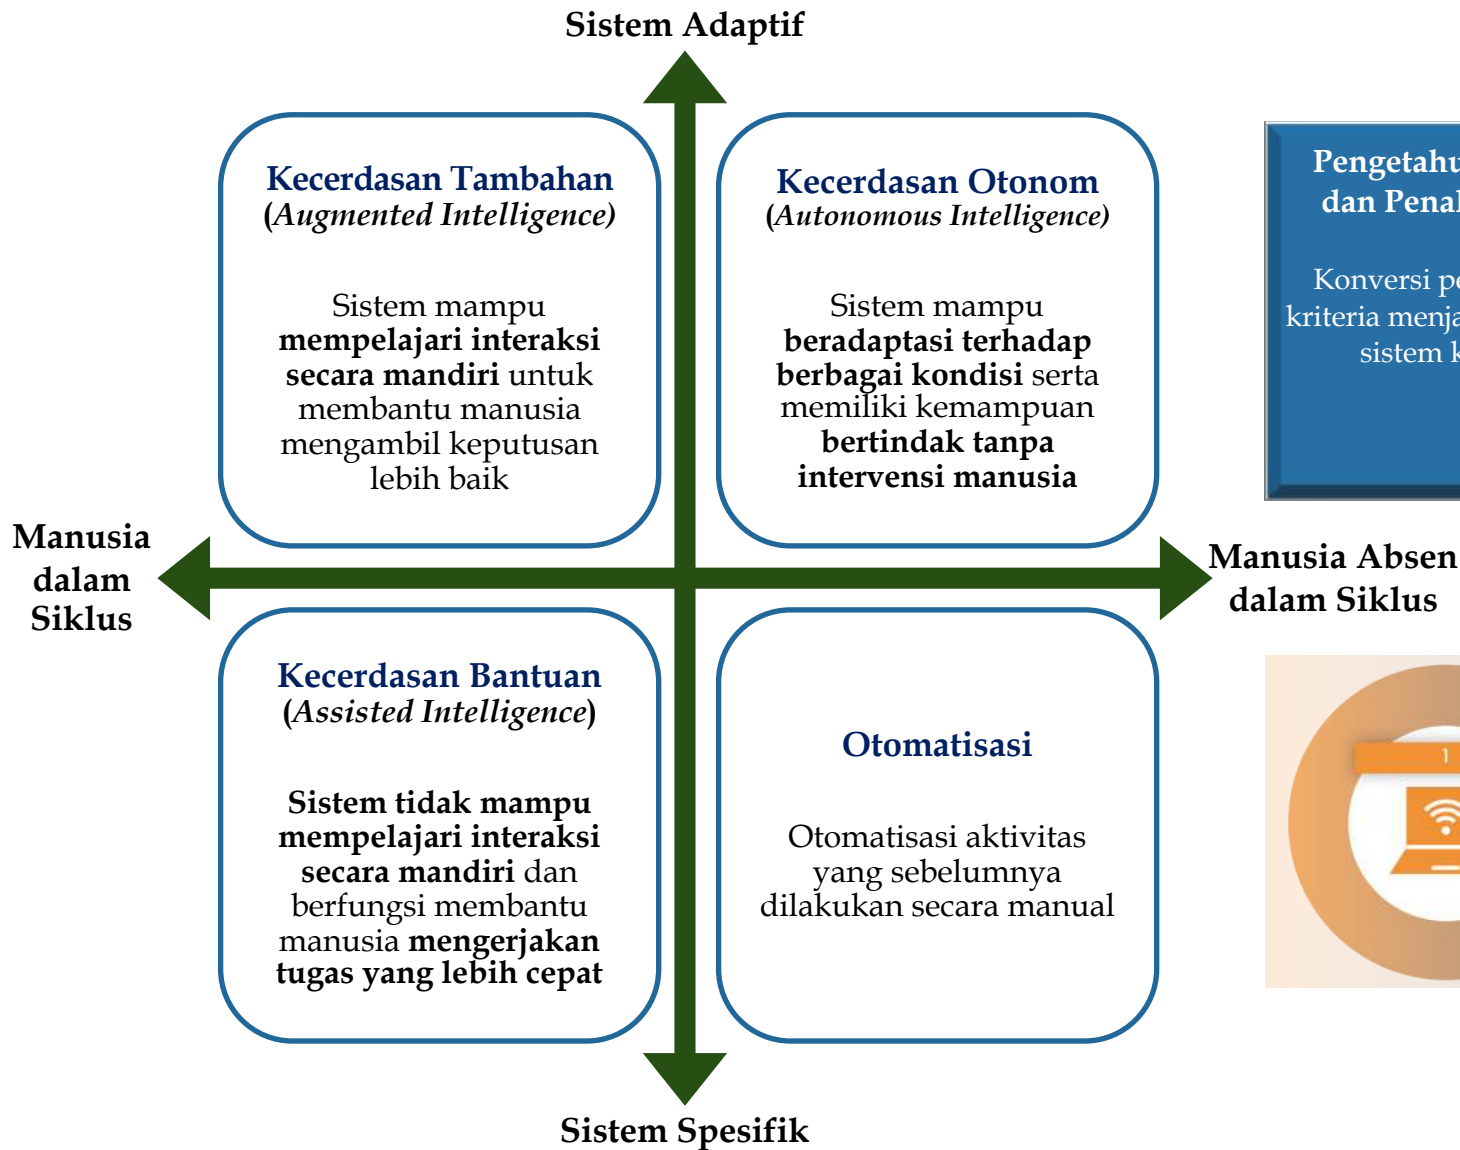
Sistem Adaptif

Kecerdasan Tambahan
(Augmented Intelligence)

Sistem mampu **mempelajari interaksi secara mandiri** untuk membantu manusia mengambil keputusan lebih baik

Kecerdasan Otonom
(Autonomous Intelligence)

Sistem mampu **beradaptasi terhadap berbagai kondisi** serta memiliki kemampuan **bertindak tanpa intervensi manusia**

Pengetahu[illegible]
dan Penal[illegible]

Konversi pe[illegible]
kriteria menja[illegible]
sistem k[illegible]

Manusia dalam Siklus

Manusia Absen dalam Siklus

Kecerdasan Bantuan
(Assisted Intelligence)

**Sistem tidak mampu mempelajari interaksi secara mandiri** dan berfungsi membantu manusia **mengerjakan tugas yang lebih cepat**

Otomatisasi

Otomatisasi aktivitas yang sebelumnya dilakukan secara manual

1

Sistem Spesifik